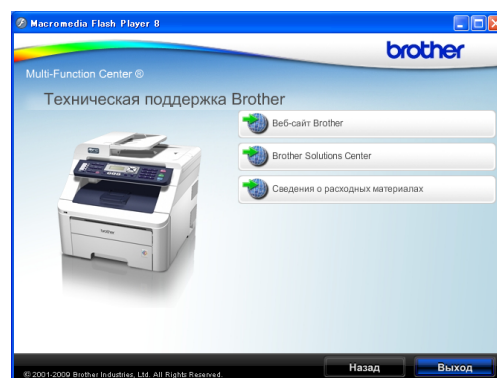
Macromedia Flash Player 8

brother

Multi-Function Center ®

Техническая поддержка Brother

Веб-сайт Brother

Brother Solutions Center

Сведения о расходных материалах

brother

© 2001-2009 Brother Industries, Ltd. All Rights Reserved.

Назад

Выход